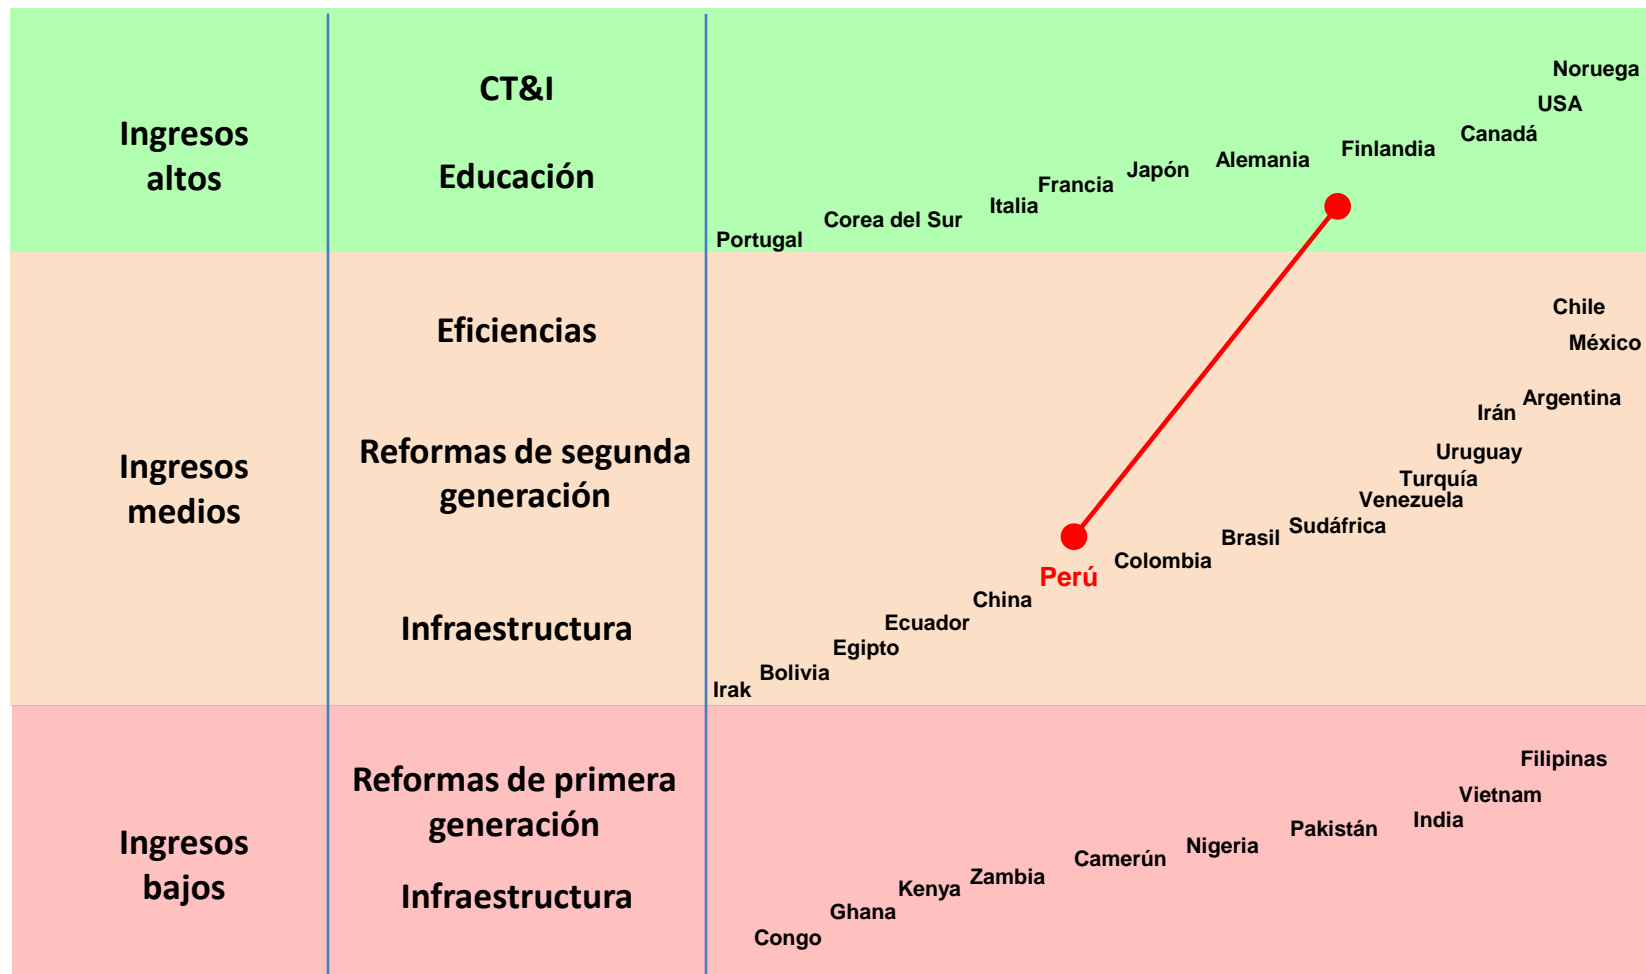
| Ingresos altos | CT&I<br>Educación | Portugal, Corea del Sur, Italia, Francia, Japón, Alemania, Finlandia, Canadá, USA, Noruega |
|---|---|---|
| Ingresos medios | Eficiencias<br>Reformas de segunda generación<br>Infraestructura | Irak, Bolivia, Egipto, Ecuador, China, Perú, Colombia, Brasil, Sudáfrica, Venezuela, Turquía, Uruguay, Irán, Argentina, México, Chile |
| Ingresos bajos | Reformas de primera generación<br>Infraestructura | Congo, Ghana, Kenya, Zambia, Camerún, Nigeria, Pakistán, India, Vietnam, Filipinas |